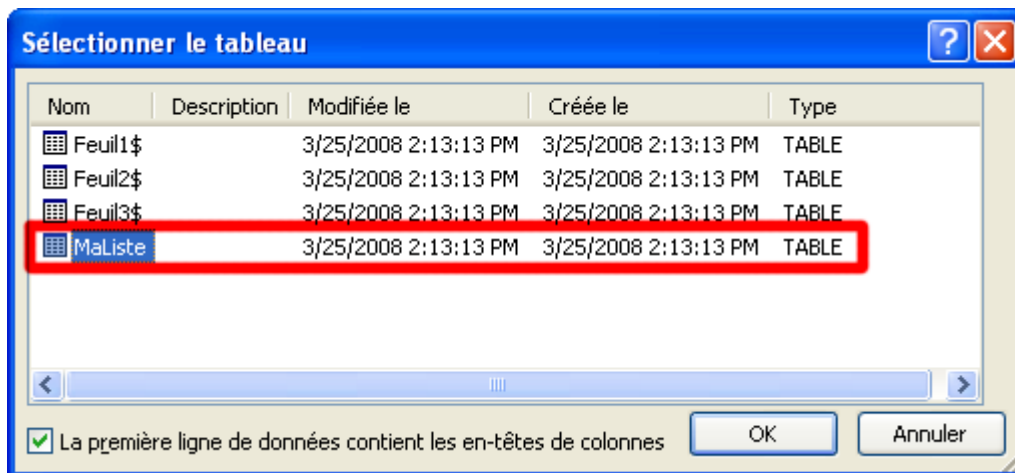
Sélectionner le tableau

?

| Nom | Description | Modifiée le | Créée le | Type |
|---|---|---|---|---|
| Feuil1$ | | 3/25/2008 2:13:13 PM | 3/25/2008 2:13:13 PM | TABLE |
| Feuil2$ | | 3/25/2008 2:13:13 PM | 3/25/2008 2:13:13 PM | TABLE |
| Feuil3$ | | 3/25/2008 2:13:13 PM | 3/25/2008 2:13:13 PM | TABLE |
| MaListe | | 3/25/2008 2:13:13 PM | 3/25/2008 2:13:13 PM | TABLE |

La première ligne de données contient les en-têtes de colonnes

OK

Annuler